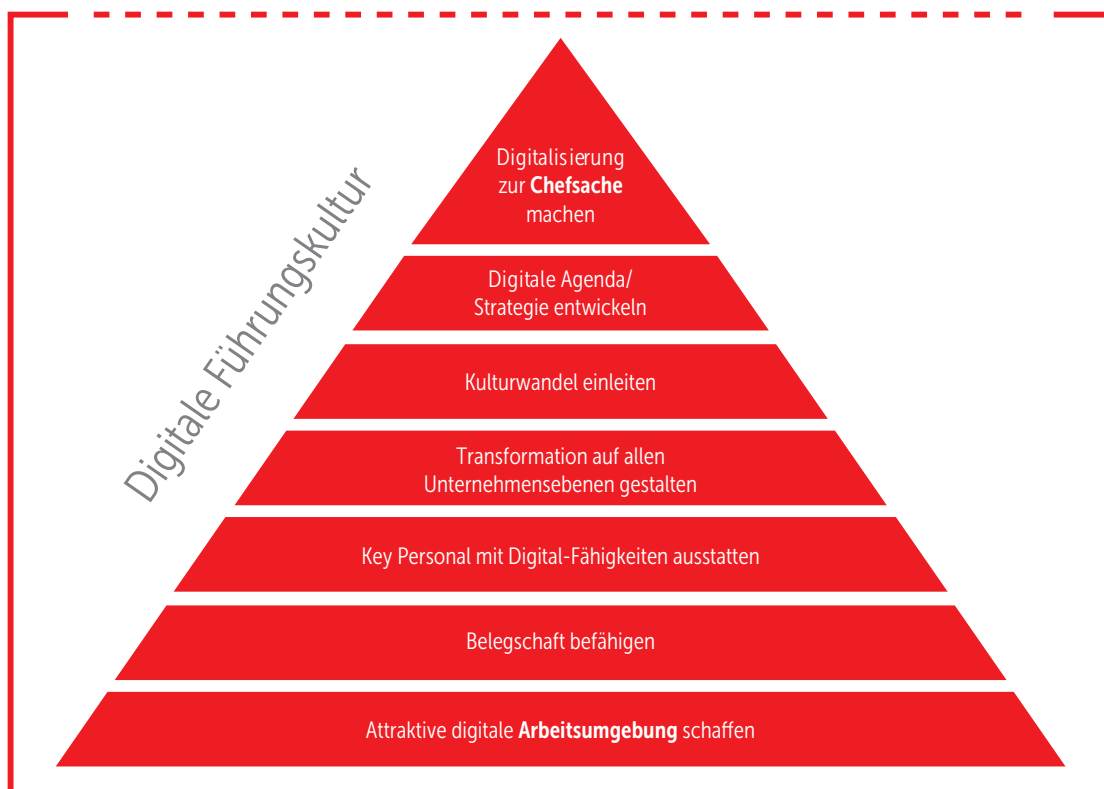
Digitale Führungskultur

Digitalisierung zur **Chefsache** machen

Digitale Agenda/ Strategie entwickeln

Kulturwandel einleiten

Transformation auf allen Unternehmensebenen gestalten

Key Personal mit Digital-Fähigkeiten ausstatten

Belegschaft befähigen

Attraktive digitale **Arbeitsumgebung** schaffen